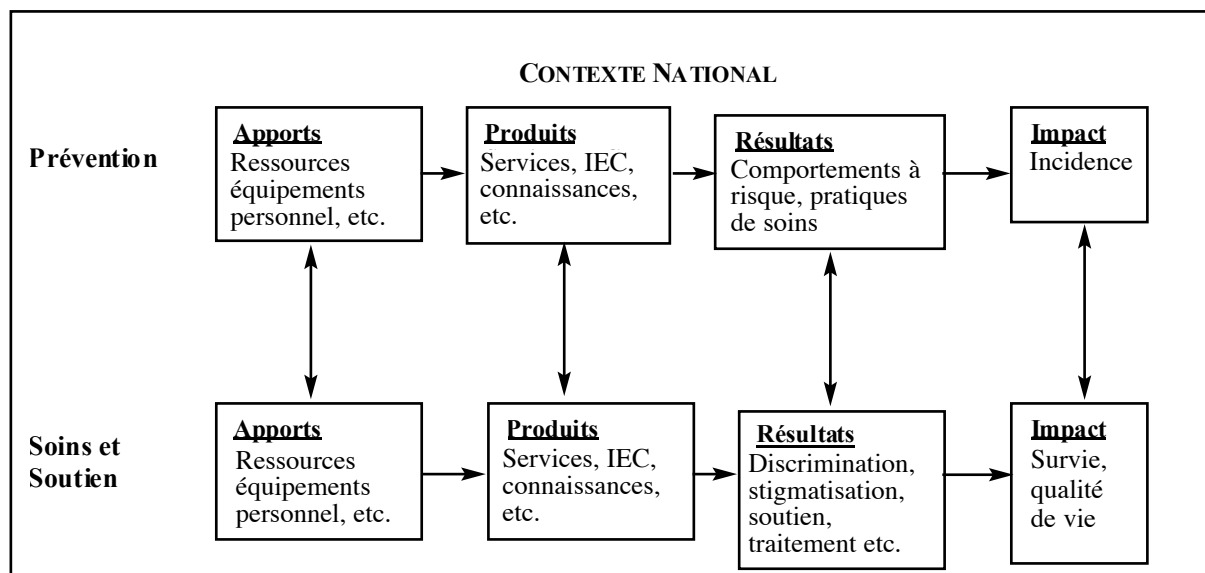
CONTEXTE NATIONAL

Prévention

Apports
Ressources équipements personnel, etc.

Produits
Services, IEC, connaissances, etc.

Résultats
Comportements à risque, pratiques de soins

Impact
Incidence

Soins et Soutien

Apports
Ressources équipements personnel, etc.

Produits
Services, IEC, connaissances, etc.

Résultats
Discrimination, stigmatisation, soutien, traitement etc.

Impact
Survie, qualité de vie